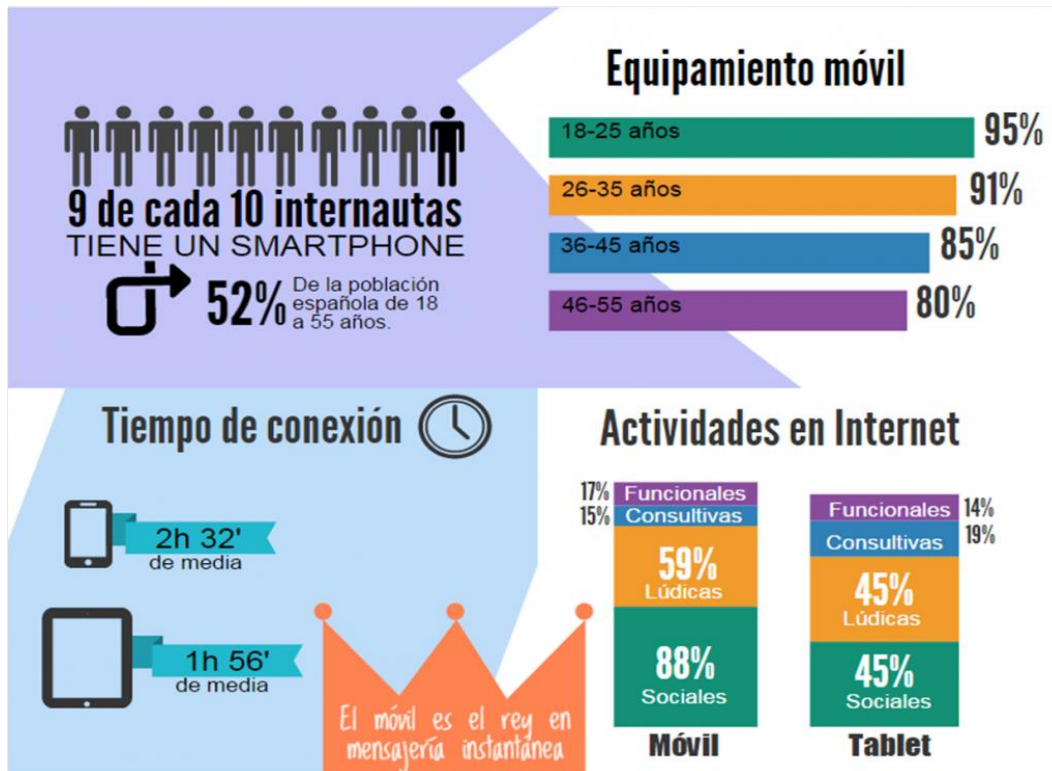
9 de cada 10 internautas
TIENE UN SMARTPHONE
52% De la población española de 18 a 55 años.

Equipamiento móvil

| | |
|---|---|
| 18-25 años | 95% |
| 26-35 años | 91% |
| 36-45 años | 85% |
| 46-55 años | 80% |

Tiempo de conexión

2h 32' de media

1h 56' de media

El móvil es el rey en mensajería instantánea

Actividades en Internet

17% Funcionales
15% Consultivas
59% Lúdicas
88% Sociales
Móvil

Funcionales 14%
Consultivas 19%
45% Lúdicas
45% Sociales
Tablet